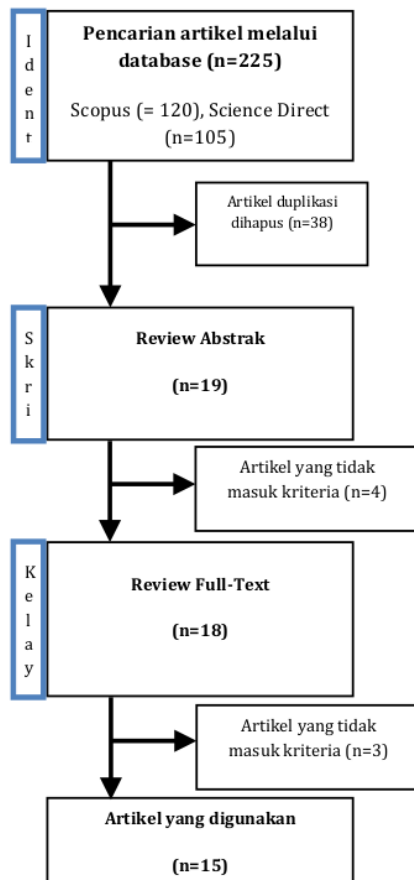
I
d
e
n
t

Pencarian artikel melalui database (n=225)

Scopus (= 120), Science Direct (n=105)

Artikel duplikasi dihapus (n=38)

S
k
r
i

Review Abstrak

(n=19)

Artikel yang tidak masuk kriteria (n=4)

K
e
l
a
y

Review Full-Text

(n=18)

Artikel yang tidak masuk kriteria (n=3)

Artikel yang digunakan

(n=15)